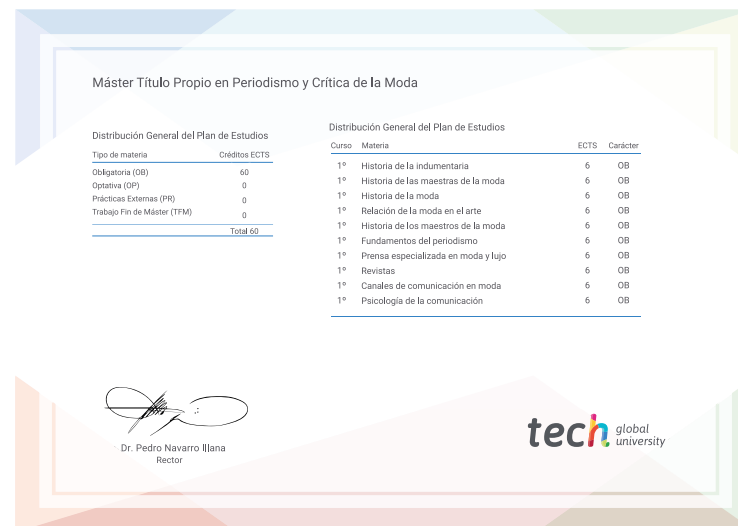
Máster Título Propio en Periodismo y Crítica de la Moda

Distribución General del Plan de Estudios

| Tipo de materia | Créditos ECTS |
|---|---|
| Obligatoria (OB) | 60 |
| Optativa (OP) | 0 |
| Prácticas Externas (PR) | 0 |
| Trabajo Fin de Máster (TFM) | 0 |
| | Total 60 |

Distribución General del Plan de Estudios

| Curso | Materia | ECTS | Carácter |
|---|---|---|---|
| 1º | Historia de la indumentaria | 6 | OB |
| 1º | Historia de las maestras de la moda | 6 | OB |
| 1º | Historia de la moda | 6 | OB |
| 1º | Relación de la moda en el arte | 6 | OB |
| 1º | Historia de los maestros de la moda | 6 | OB |
| 1º | Fundamentos del periodismo | 6 | OB |
| 1º | Prensa especializada en moda y lujo | 6 | OB |
| 1º | Revistas | 6 | OB |
| 1º | Canales de comunicación en moda | 6 | OB |
| 1º | Psicología de la comunicación | 6 | OB |

Dr. Pedro Navarro Illana
Rector

tech global university